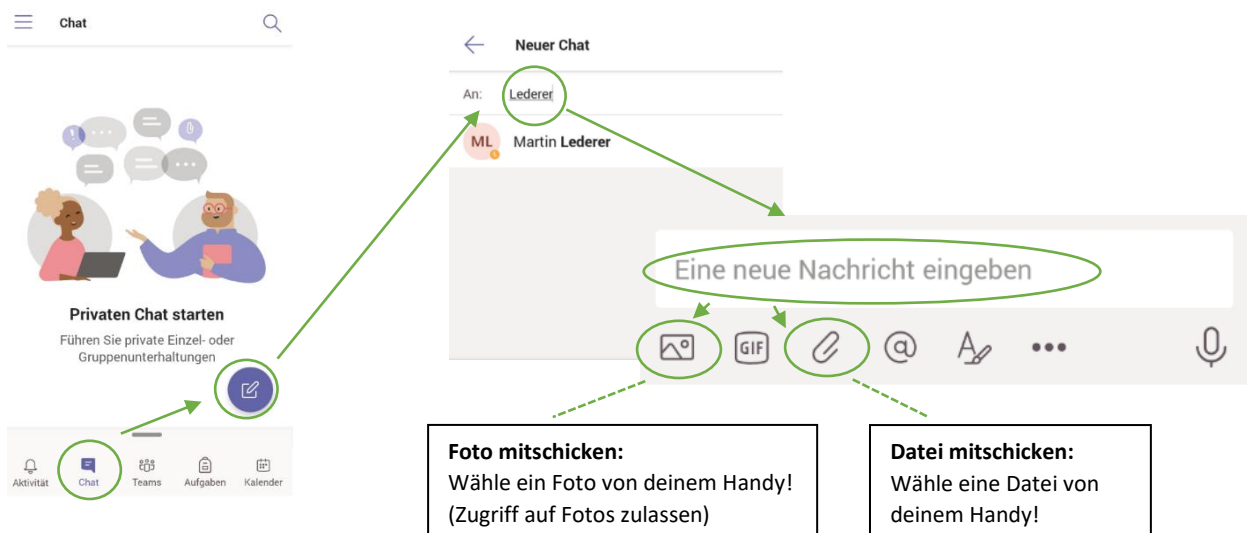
Chat

Privaten Chat starten

Führen Sie private Einzel- oder Gruppenunterhaltungen

Aktivität Chat Teams Aufgaben Kalender

Neuer Chat

An: Lederer

ML Martin Lederer

Eine neue Nachricht eingeben

GIF

Foto mitschicken:
Wähle ein Foto von deinem Handy! (Zugriff auf Fotos zulassen)

Datei mitschicken:
Wähle eine Datei von deinem Handy!